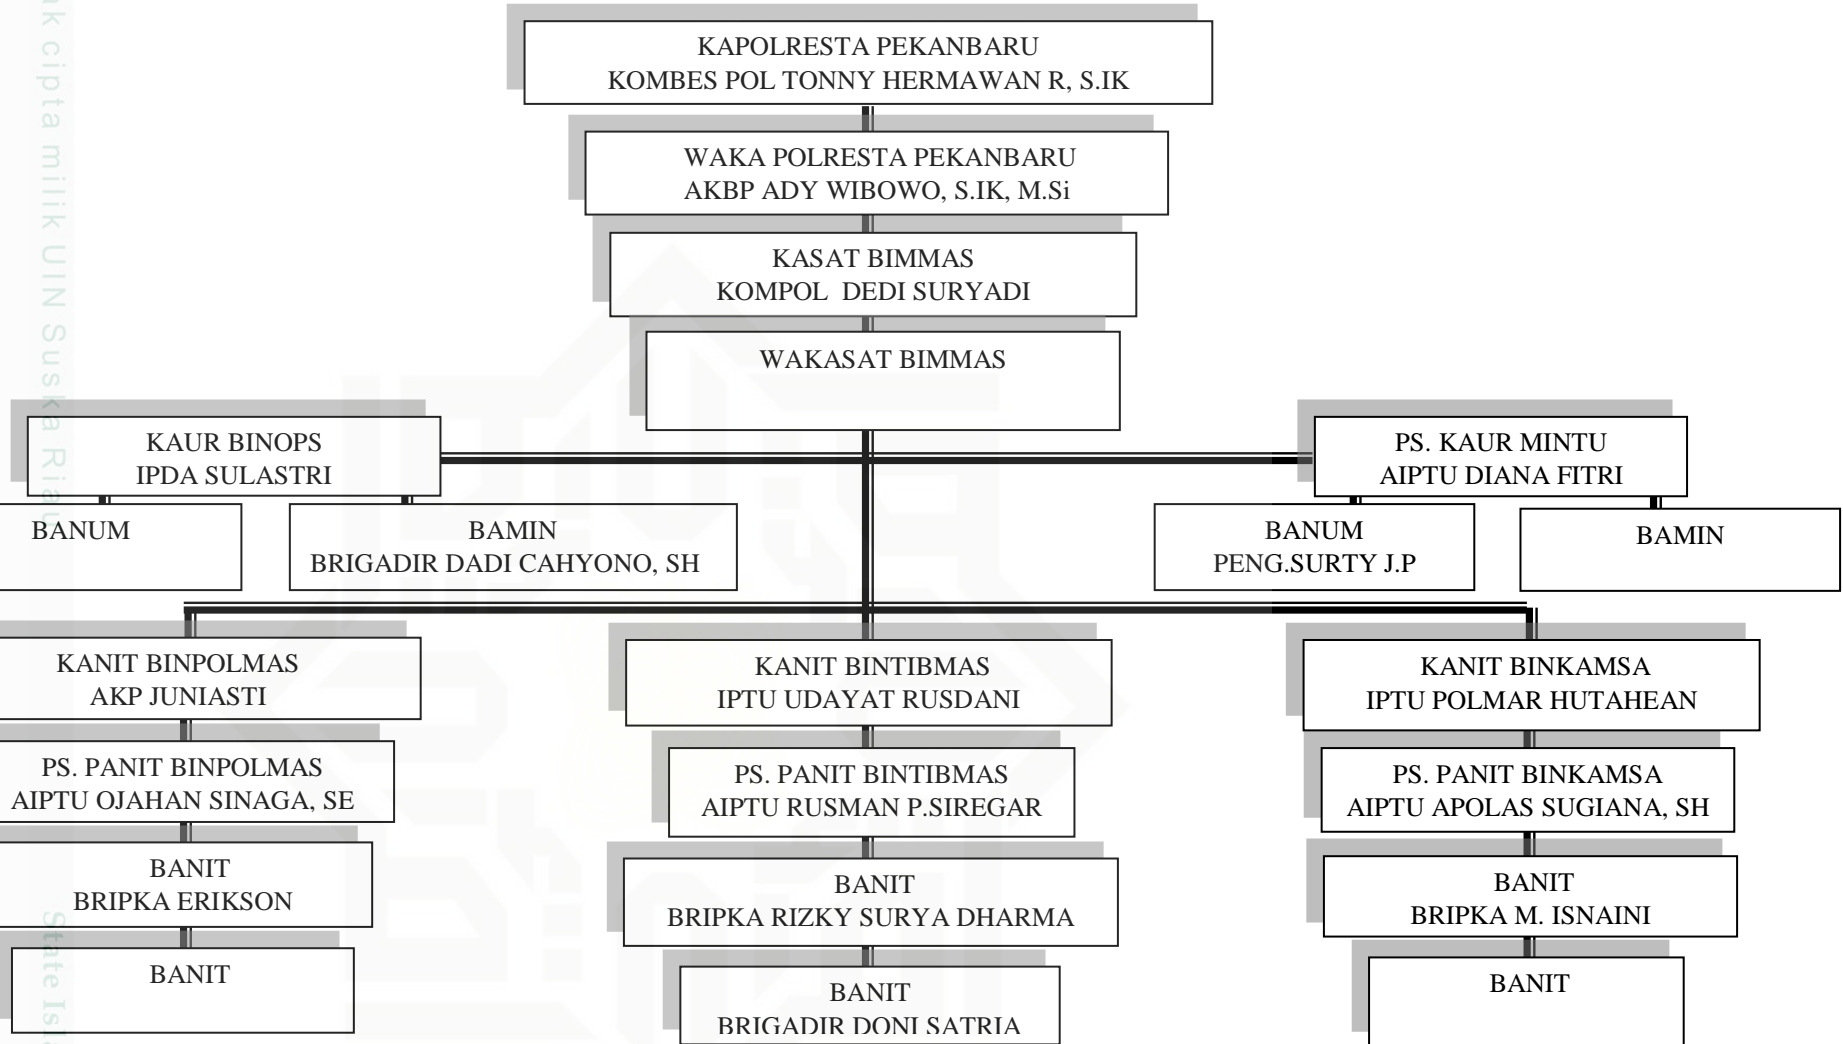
k cipta milik UIN Suska Riau

KAPOLRESTA PEKANBARU
KOMBES POL TONNY HERMAWAN R, S.IK

WAKA POLRESTA PEKANBARU
AKBP ADY WIBOWO, S.IK, M.Si

KASAT BIMMAS
KOMPOL DEDI SURYADI

WAKASAT BIMMAS

KAUR BINOPS
IPDA SULASTRI

PS. KAUR MINTU
AIPTU DIANA FITRI

BANUM

BAMIN
BRIGADIR DADI CAHYONO, SH

BANUM
PENG.SURTY J.P

BAMIN

KANIT BINPOLMAS
AKP JUNIASTI

PS. PANIT BINPOLMAS
AIPTU OJAHAN SINAGA, SE

BANIT
BRIPKA ERIKSON

BANIT

KANIT BINTIBMAS
IPTU UDAYAT RUSDANI

PS. PANIT BINTIBMAS
AIPTU RUSMAN P.SIREGAR

BANIT
BRIPKA RIZKY SURYA DHARMA

BANIT
BRIGADIR DONI SATRIA

KANIT BINKAMSA
IPTU POLMAR HUTAHEAN

PS. PANIT BINKAMSA
AIPTU APOLAS SUGIANA, SH

BANIT
BRIPKA M. ISNAINI

BANIT

State Is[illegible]